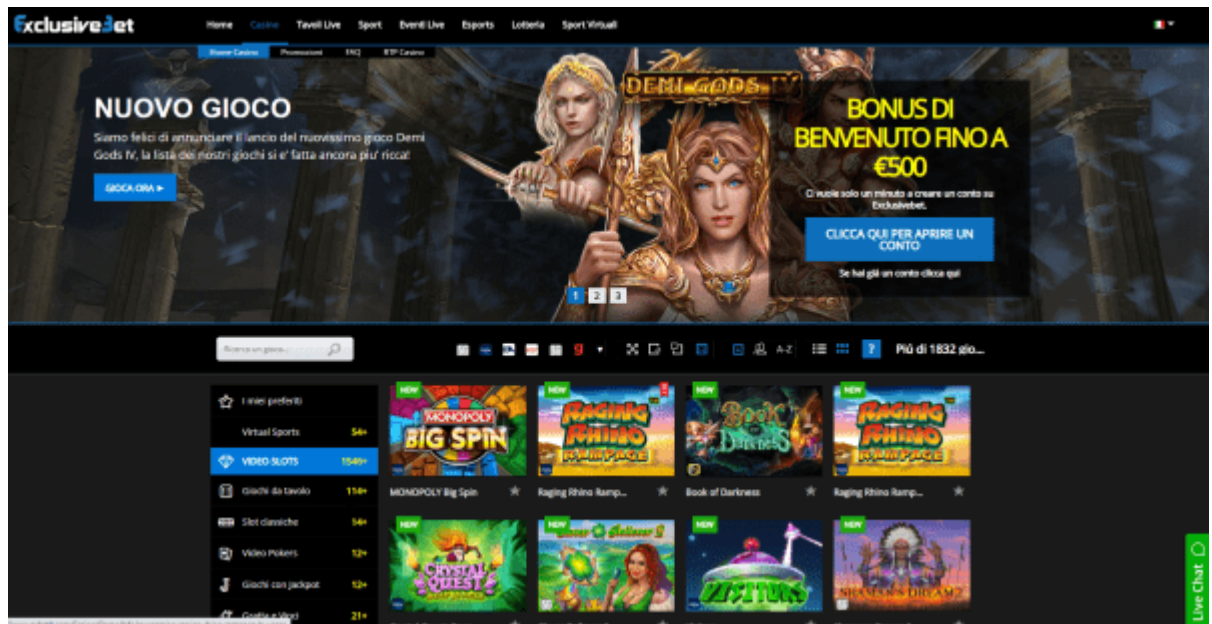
ExclusiveBet

Home Casino Tavoli Live Sport Eventi Live Esports Lotteria Sport Virtuali

Home Casino Promozioni FAQ RTP Casino

NUOVO GIOCO

Siamo felici di annunciare il lancio del nuovissimo gioco Demi Gods IV, la lista dei nostri giochi si e' fatta ancora piu' ricca!

GIOCA ORA ▸

DEMI GODS IV

BONUS DI BENVENUTO FINO A €500

Ci vuole solo un minuto a creare un conto su Exclusivebet.

CLICCA QUI PER APRIRE UN CONTO

Se hai già un conto clicca qui

1 2 3

Ricerca un gioco...

A-Z

?

Più di 1832 gio...

I miei preferiti

Virtual Sports 54+

VIDEO SLOTS 1546+

Giochi da tavolo 114+

Slot classiche 54+

Video Pokers 12+

Giochi con Jackpot 12+

Gratta e Vinci 21+

NEW

MONOPOLY BIG SPIN

MONOPOLY Big Spin

NEW

Raging Rhino Rampage

Raging Rhino Ramp...

NEW

Book of Darkness

Book of Darkness

NEW

Raging Rhino Rampage

Raging Rhino Ramp...

NEW

Crystal Quest

NEW

NEW

Visitors

NEW

Shaman's Dream 2

Live Chat